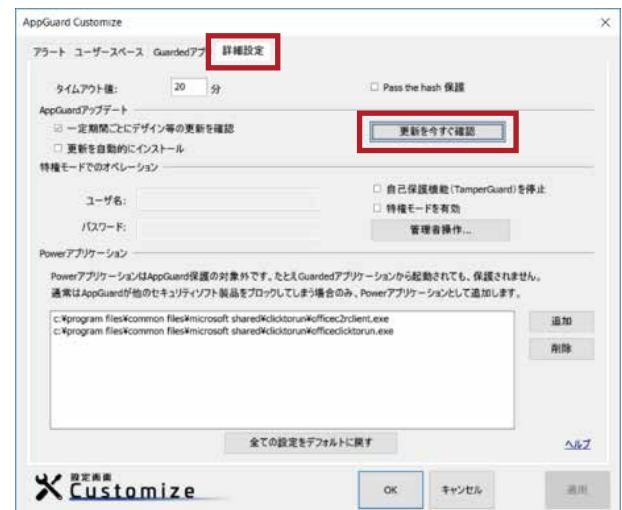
AppGuard Customize

アラート ユーザースペース Guardedアプ 詳細設定

タイムアウト値: 20 分

Pass the hash 保護

AppGuardアップデート

一定期間ごとにデザイン等の更新を確認

更新を今すぐ確認

更新を自動的にインストール

特権モードでのオペレーション

ユーザ名:

自己保護機能(TamperGuard)を停止

パスワード:

特権モードを有効

管理者操作...

Powerアプリケーション

PowerアプリケーションはAppGuard保護の対象外です。たとえGuardedアプリケーションから起動されても、保護されません。通常はAppGuardが他のセキュリティソフト製品をブロックしてしまう場合のみ、Powerアプリケーションとして追加します。

c:¥program files¥common files¥microsoft shared¥clicktorun¥officec2rclient.exe
c:¥program files¥common files¥microsoft shared¥clicktorun¥officeclicktorun.exe

追加

削除

全ての設定をデフォルトに戻す

ヘルプ

設定画面
Customize

OK

キャンセル

適用